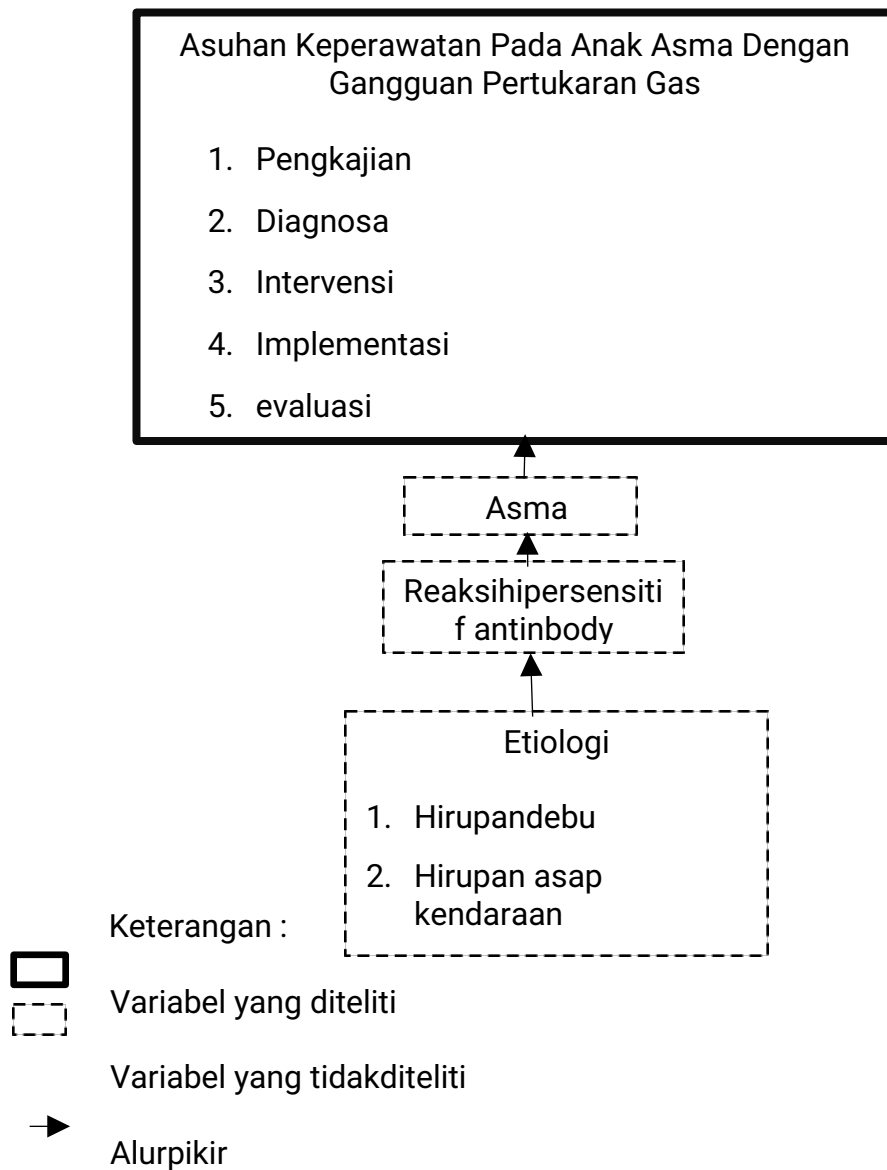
Asuhan Keperawatan Pada Anak Asma Dengan Gangguan Pertukaran Gas

1. Pengkajian
2. Diagnosa
3. Intervensi
4. Implementasi
5. evaluasi

Asma

Reaksihipersensitif antinbody

Etiologi

1. Hirupandebu
2. Hirupan asap kendaraan

Keterangan :

Variabel yang diteliti

Variabel yang tidakditeliti

Alurpikir